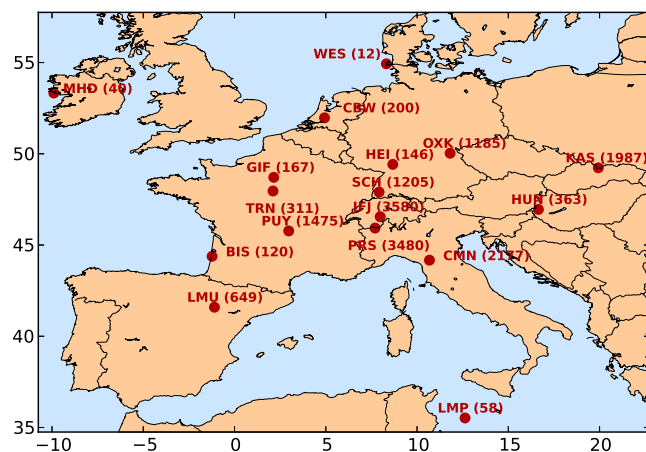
WES (12)
MHD (40)
CBW (200)
OXK (1185)
HEI (146)
KAS (1987)
GIF (167)
SCH (1205)
TRN (311)
JFJ (3580)
HUN (363)
PUY (1475)
PRS (3480)
BIS (120)
CMN (2137)
LMU (649)
LMP (58)

55
50
45
40
35

−10
−5
0
5
10
15
20